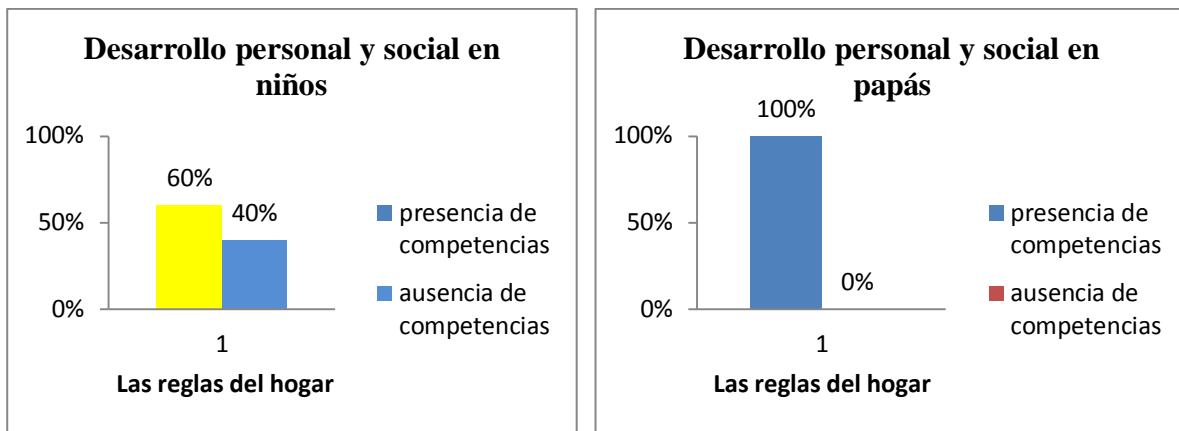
Desarrollo personal y social en niños

100%
50%
0%

60%
40%

1
Las reglas del hogar

presencia de competencias
ausencia de competencias

Desarrollo personal y social en papás

100%
50%
0%

100%
0%

1
Las reglas del hogar

presencia de competencias
ausencia de competencias